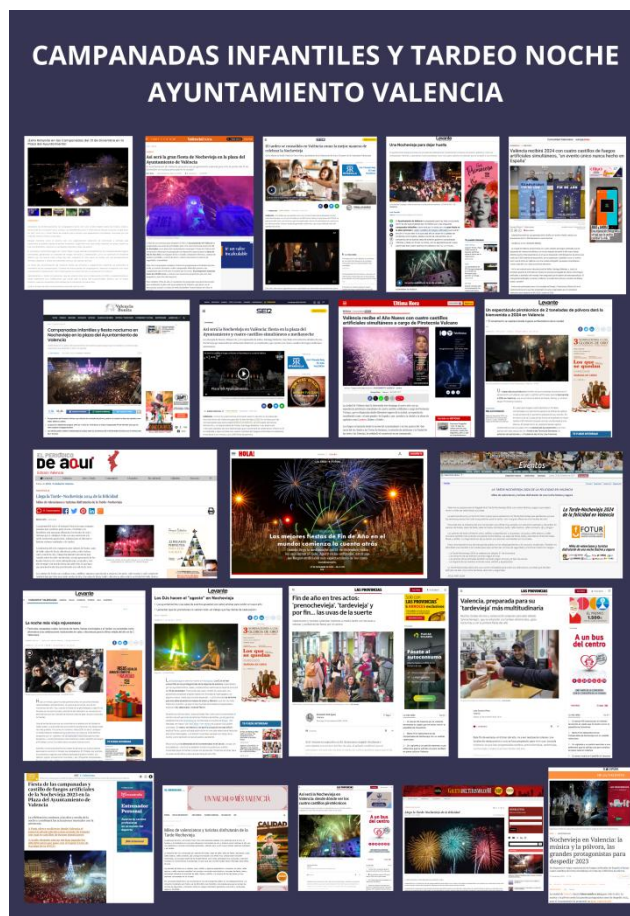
CAMPANADAS INFANTILES Y TARDEO NOCHE AYUNTAMIENTO VALENCIA

Así será la gran fiesta de Nochevieja en la plaza del Ayuntamiento de Valencia

Una Nochevieja para dejar huella

Valencia recibirá 2024 con cuatro castillos de fuegos artificiales simultáneos, "un evento único nunca hecho en España"

Campanadas infantiles y fiesta nocturna en Nochevieja en la plaza del Ayuntamiento de Valencia

Así será la Nochevieja en Valencia: fiesta en la plaza del Ayuntamiento y cuatro castillos simultáneos a medianoche

Valencia recibe al Año Nuevo con cuatro castillos artificiales simultáneos a cargo de Pirotecnia Vulcano

Un espectáculo pirotécnico de 2 toneladas de pólvora dará la bienvenida a 2024 en Valencia

EL PERIÓDICO DE aquí

Llega la Tarde-Nochevieja 2024 de la felicidad

¡HOLA!

Los mejores fiestas de Fin de Año en el mundo: comienza la cuenta atrás

Eventos

La Tarde-Nochevieja 2024 de la felicidad en Valencia

FOTUR

Levante

La noche más vieja valenciana

Los 'fiis' hacen el "agosto" en Nochevieja

LAS PROVINCIAS

Fin de año en tres actos: 'prenochevieja', 'tardevieja' y por fin... las uvas de la suerte

'Valencia, preparada para su 'tardevieja' más multitudinaria

Fiesta de las campanadas y castillo de fuegos artificiales de la Nochevieja 2023 en la Plaza del Ayuntamiento de Valencia

Entradas Personal

UN NADAL DE MÉS VALÈNCIA

Miles de valencianos y turistas disfrutando de la Tarde-Nochevieja

A un bus del centro

Así será la Nochevieja en Valencia: desde dónde ver los cuatro castillos de fuegos

Nochevieja en Valencia: la música y la pólvora, los grandes protagonistas para despedir 2023